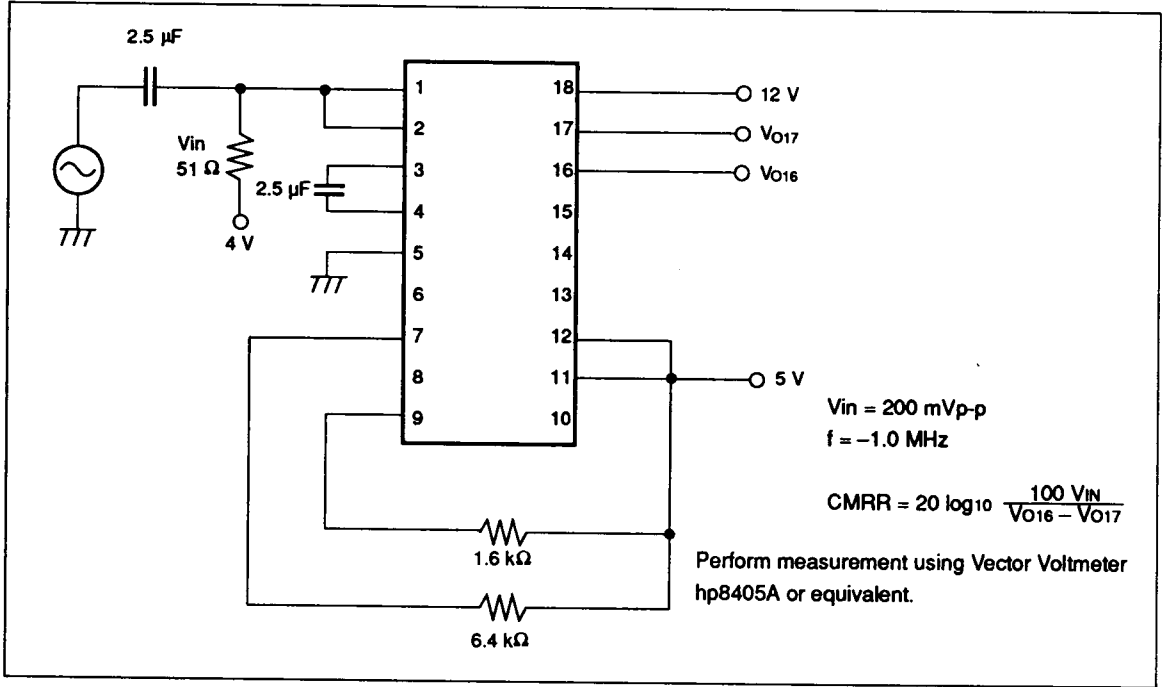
2.5 μF

Vin
51 Ω

2.5 μF

4 V

1
2
3
4
5
6
7
8
9

18
17
16
15
14
13
12
11
10

12 V
$V_{O17}$
$V_{O16}$

5 V

Vin = 200 mVp-p
f = −1.0 MHz

CMRR = 20 $\log_{10} \frac{100 V_{IN}}{V_{O16} - V_{O17}}$

1.6 kΩ

6.4 kΩ

Perform measurement using Vector Voltmeter hp8405A or equivalent.